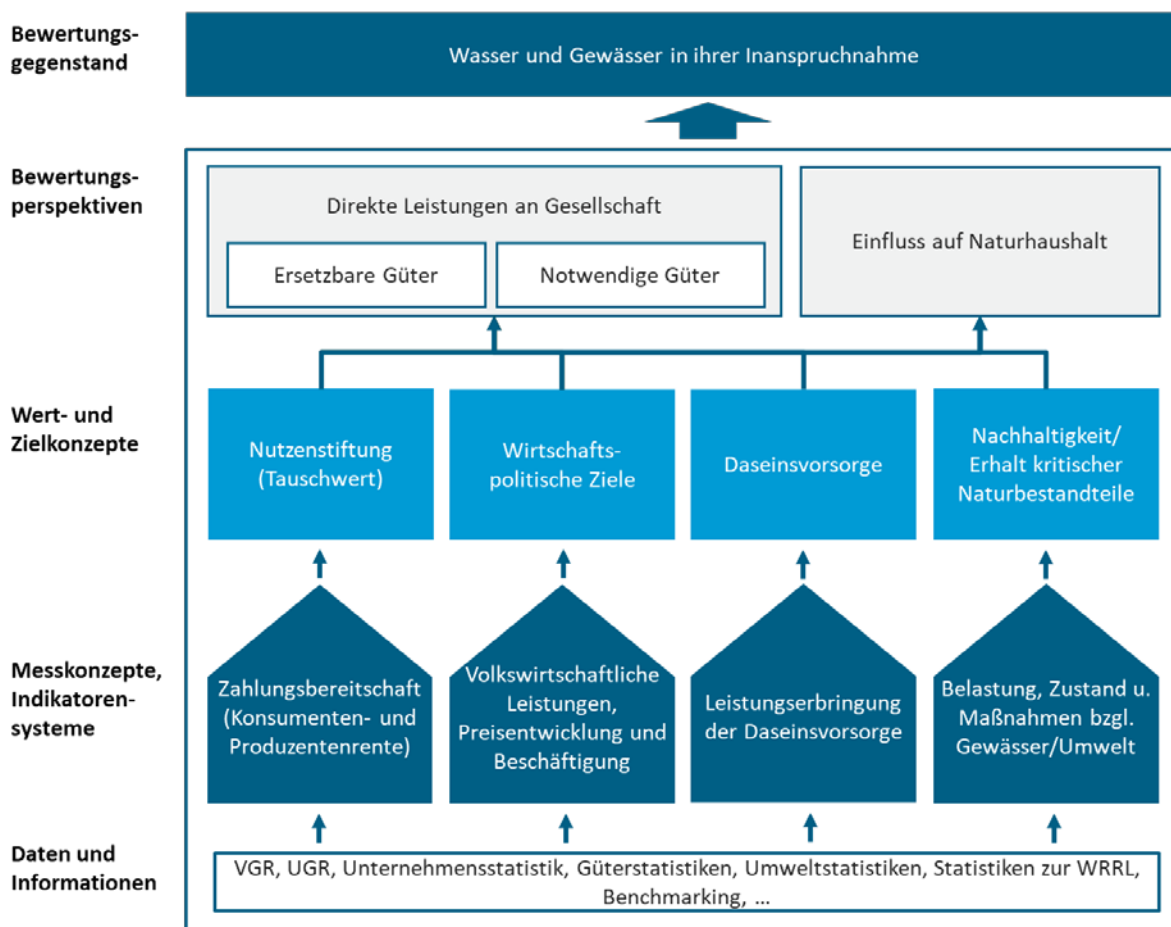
Bewertungsgegenstand

Wasser und Gewässer in ihrer Inanspruchnahme

Bewertungsperspektiven

Direkte Leistungen an Gesellschaft

Ersetzbare Güter

Notwendige Güter

Einfluss auf Naturhaushalt

Wert- und Zielkonzepte

Nutzenstiftung (Tauschwert)

Wirtschaftspolitische Ziele

Daseinsvorsorge

Nachhaltigkeit/ Erhalt kritischer Naturbestandteile

Messkonzepte, Indikatorensysteme

Zahlungsbereitschaft (Konsumenten- und Produzentenrente)

Volkswirtschaftliche Leistungen, Preisentwicklung und Beschäftigung

Leistungserbringung der Daseinsvorsorge

Belastung, Zustand u. Maßnahmen bzgl. Gewässer/Umwelt

Daten und Informationen

VGR, UGR, Unternehmensstatistik, Güterstatistiken, Umweltstatistiken, Statistiken zur WRRL, Benchmarking, ...